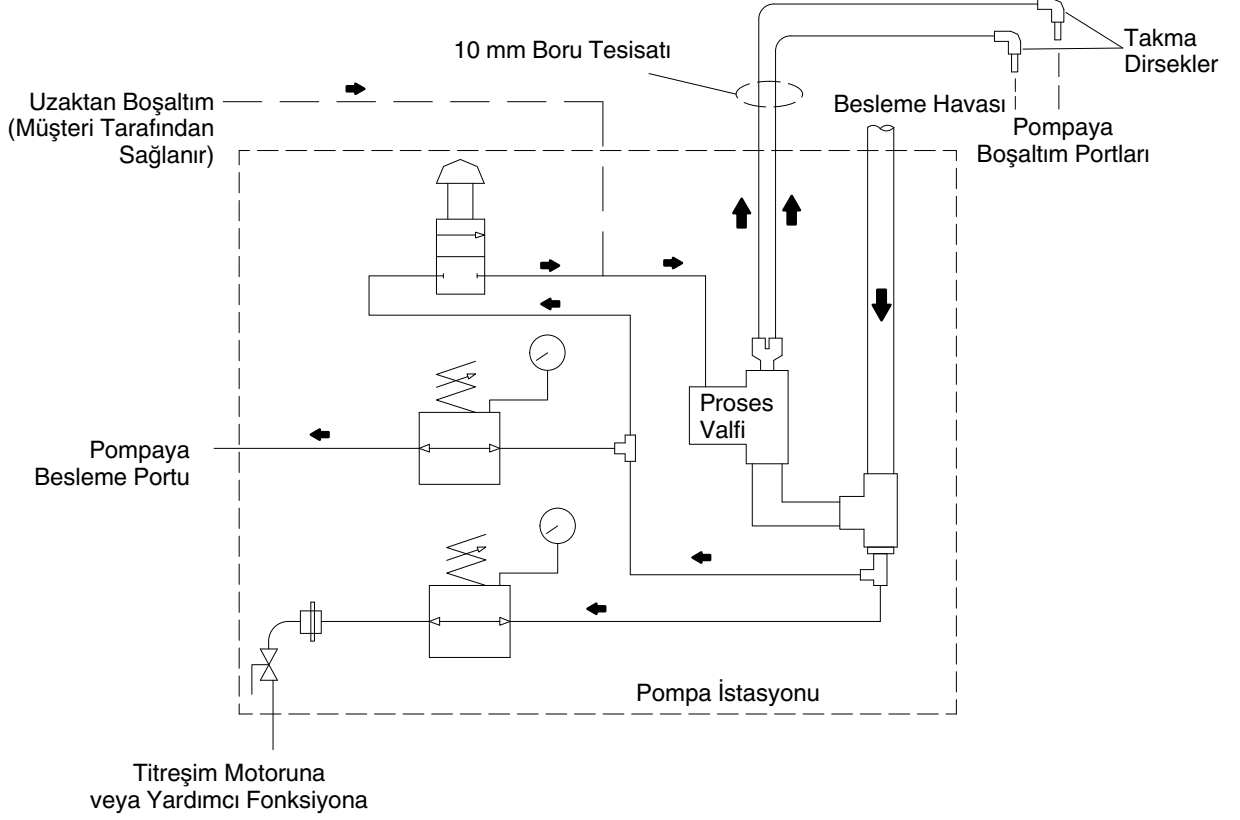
10 mm Boru Tesisatı

Takma Dirsekler

Uzaktan Boşaltım (Müşteri Tarafından Sağlanır)

Besleme Havası

Pompaya Boşaltım Portları

Proses Valfi

Pompaya Besleme Portu

Pompa İstasyonu

Titreşim Motoruna veya Yardımcı Fonksiyona